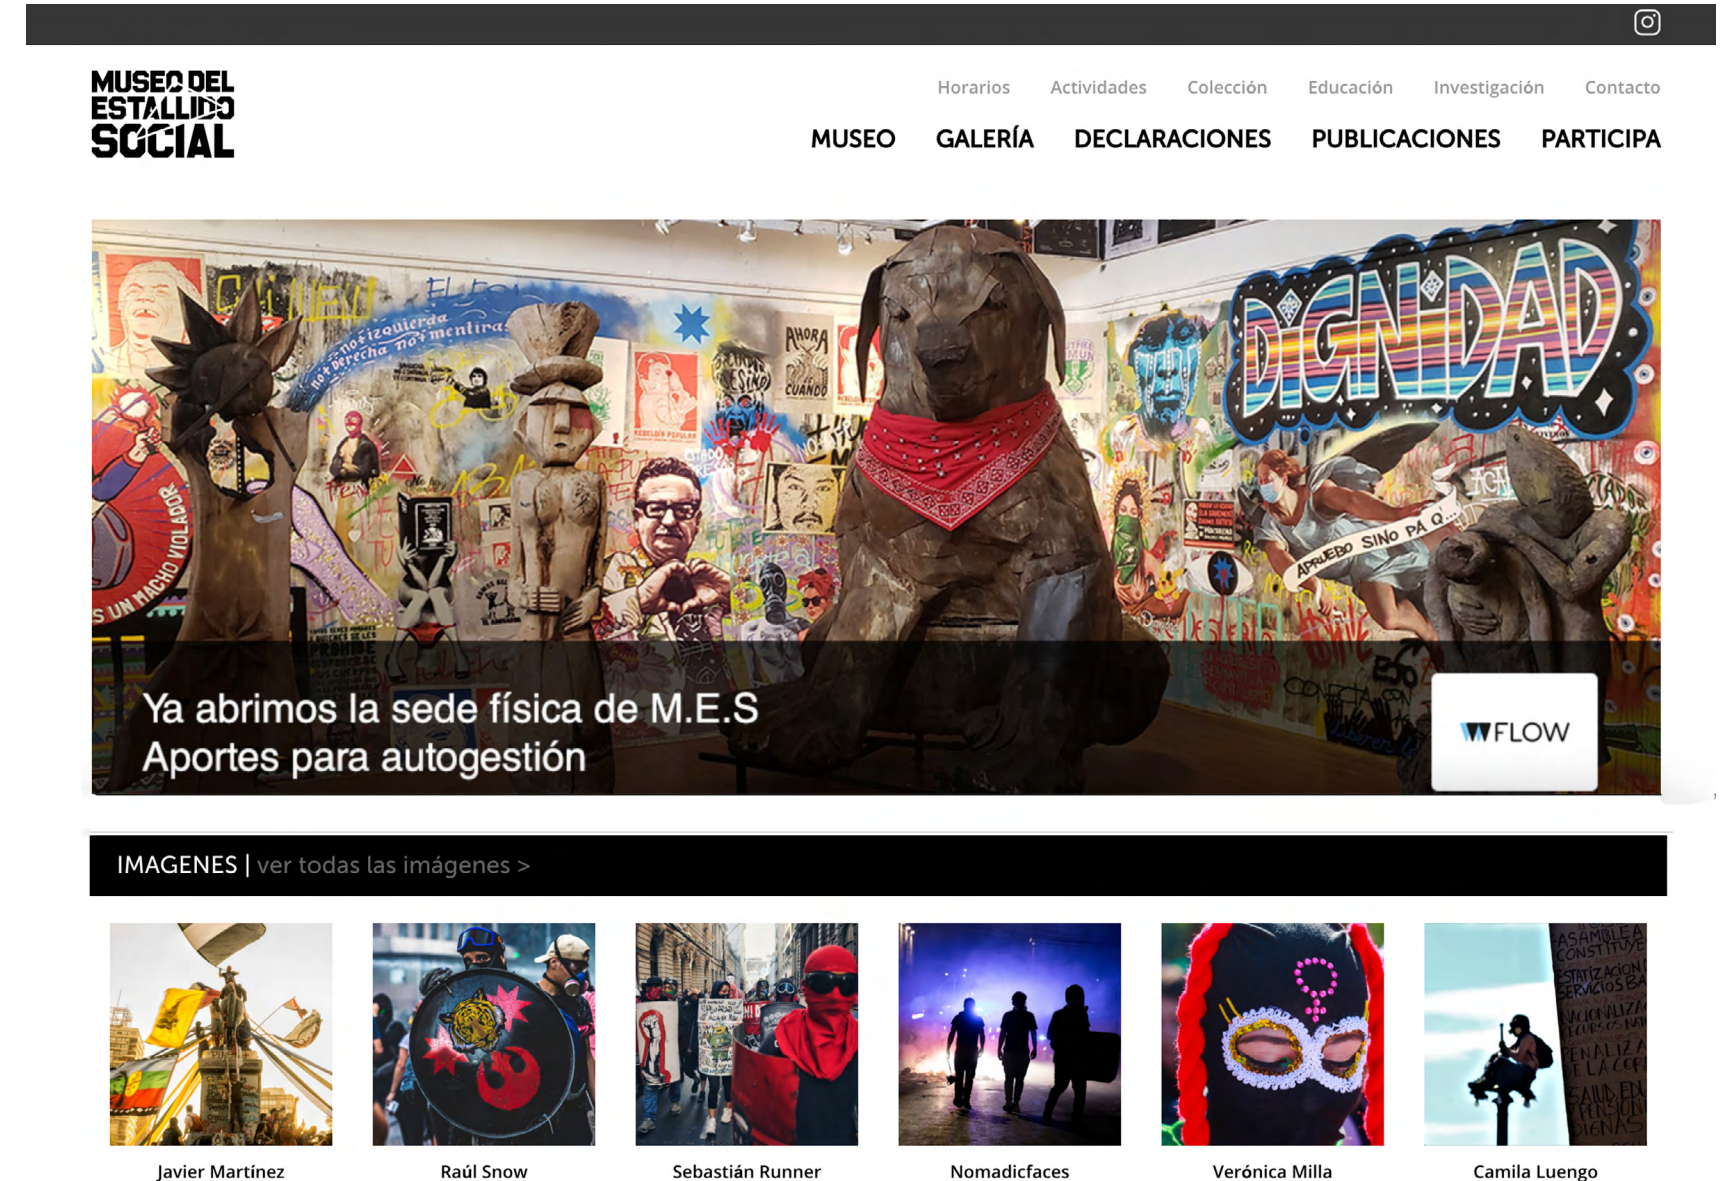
MUSEO DEL ESTALLIDO SOCIAL

Horarios Actividades Colección Educación Investigación Contacto

MUSEO GALERÍA DECLARACIONES PUBLICACIONES PARTICIPA

DIGNIDAD

no izquierda no derecha no mentiras

AHORA CUANDO

APRUEBO SINO PA Q...

ES UN MACHO VIOLADOR

Ya abrimos la sede física de M.E.S
Aportes para autogestión

FLOW

IMAGENES | ver todas las imágenes >

Javier Martínez

Raúl Snow

Sebastián Runner

Nomadicfaces

Verónica Milla

Camila Luengo